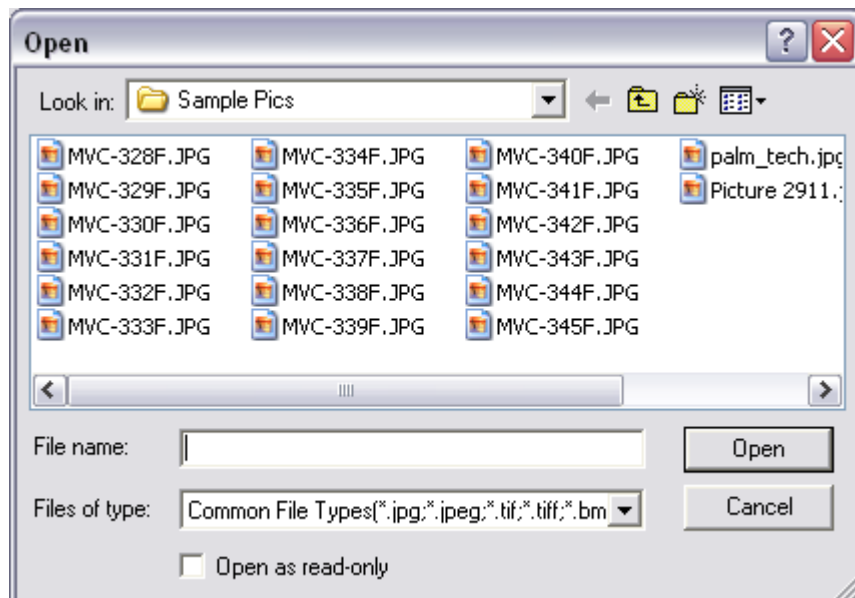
Open

Look in: Sample Pics

MVC-328F.JPG
MVC-329F.JPG
MVC-330F.JPG
MVC-331F.JPG
MVC-332F.JPG
MVC-333F.JPG

MVC-334F.JPG
MVC-335F.JPG
MVC-336F.JPG
MVC-337F.JPG
MVC-338F.JPG
MVC-339F.JPG

MVC-340F.JPG
MVC-341F.JPG
MVC-342F.JPG
MVC-343F.JPG
MVC-344F.JPG
MVC-345F.JPG

palm_tech.jp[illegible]
Picture 2911.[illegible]

File name:
Files of type: Common File Types(*.jpg;*.jpeg;*.tif;*.tiff;*.bm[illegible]
Open as read-only

Open
Cancel